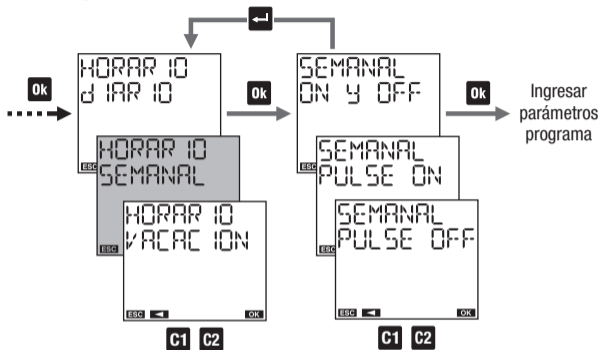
Ok

HORARIO
dIARIO

ESC

HORARIO
SEMANAL

ESC

HORARIO
VACACION

ESC ◄ OK

C1 C2

Ok

SEMANAL
ON Y OFF

ESC

SEMANAL
PULSE ON

ESC

SEMANAL
PULSE OFF

ESC ◄ OK

C1 C2

Ok

Ingresar parámetros programa